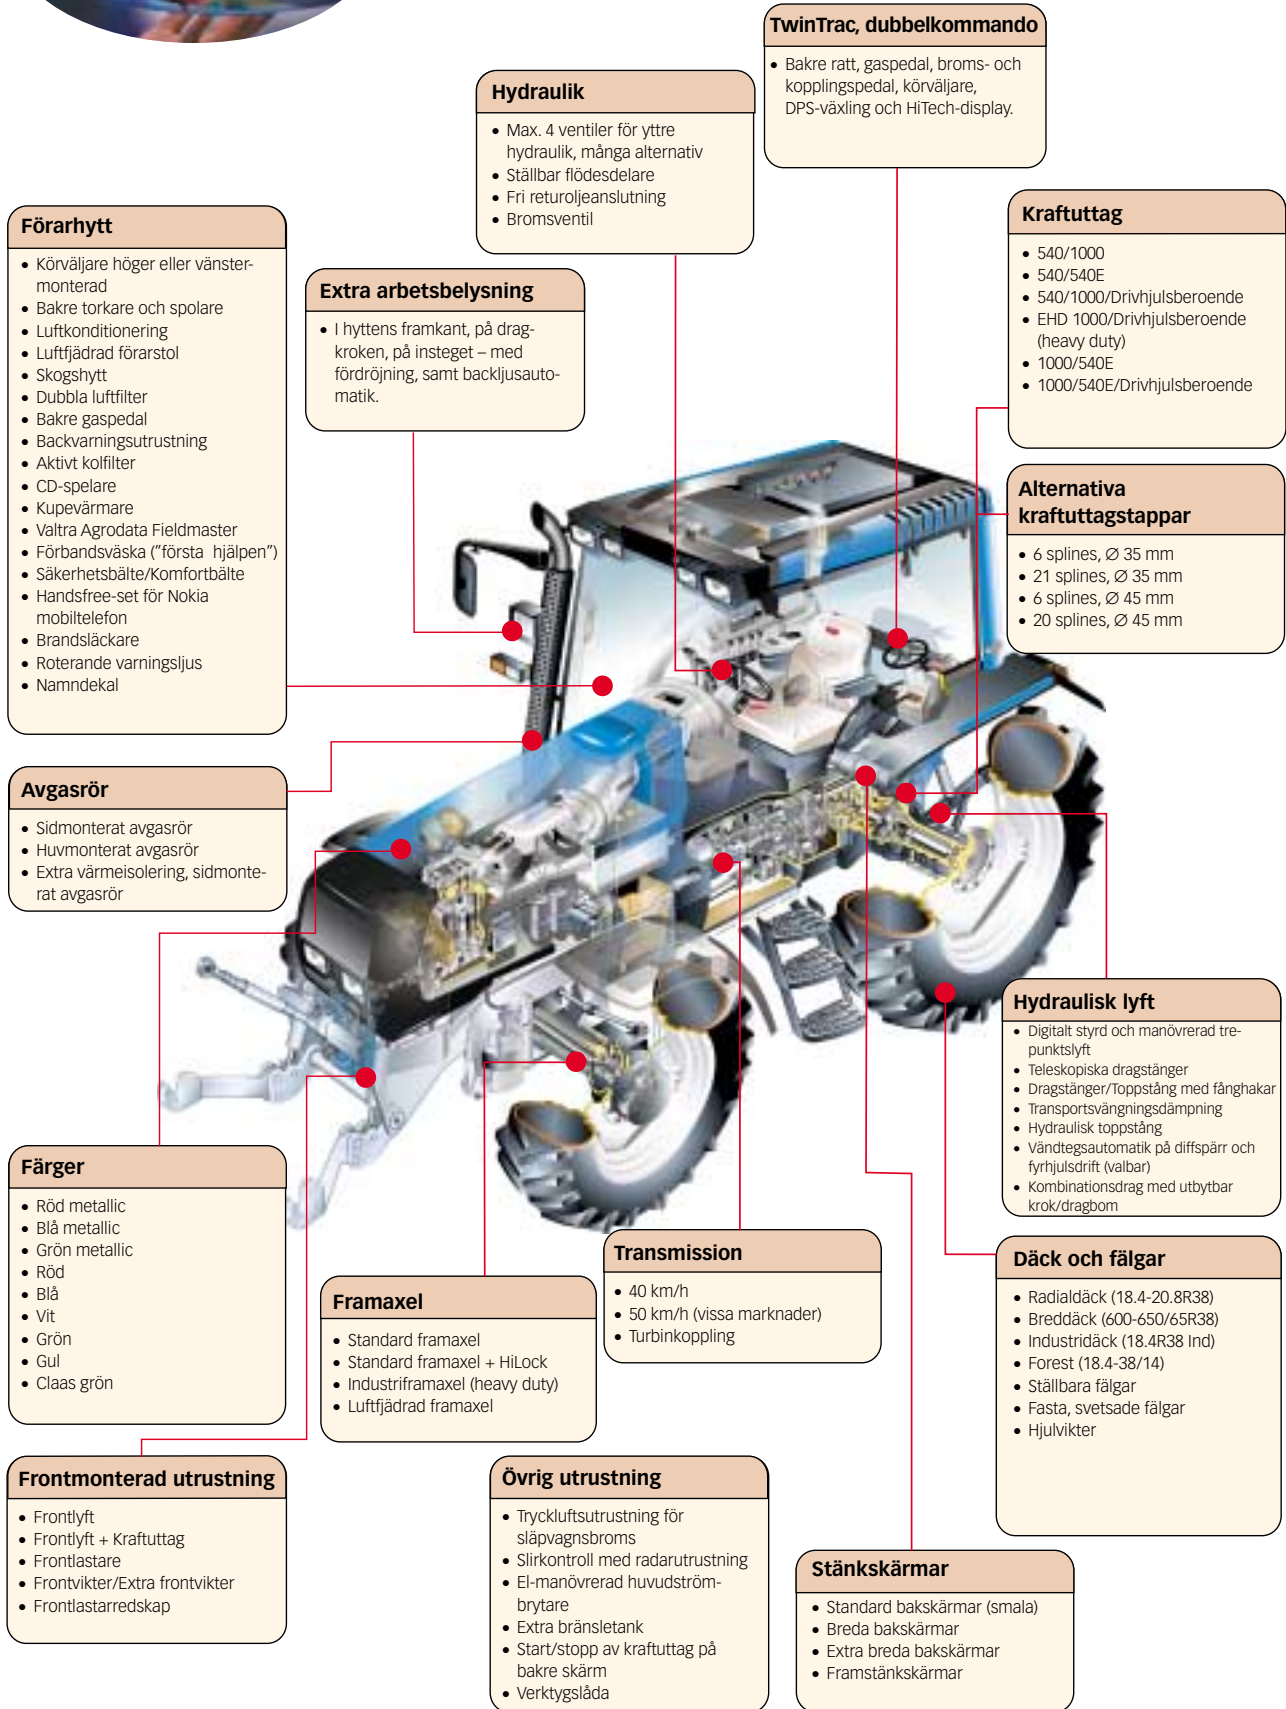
TwinTrac, dubbelkommando
• Bakre ratt, gaspedal, broms- och kopplingspedal, körväljare, DPS-växling och HiTech-display.

Hydraulik
• Max. 4 ventiler för yttre hydraulik, många alternativ
• Ställbar flödesdelare
• Fri returoljeanslutning
• Bromsventil

Förarhytt
• Körväljare höger eller vänstermonterad
• Bakre torkare och spolare
• Luftkonditionering
• Luftfjädrad förarstol
• Skogshytt
• Dubbla luftfilter
• Bakre gaspedal
• Backvarningsutrustning
• Aktivt kolfilter
• CD-spelare
• Kupevärmare
• Valtra Agrodata Fieldmaster
• Förbandsväska (”första hjälpen”)
• Säkerhetsbälte/Komfortbälte
• Handsfree-set för Nokia mobiltelefon
• Brandsläckare
• Roterande varningsljus
• Namndekal

Extra arbetsbelysning
• I hyttens framkant, på dragkroken, på insteget – med fördröjning, samt backljusautomatik.

Kraftuttag
• 540/1000
• 540/540E
• 540/1000/Drivhjulsberoende
• EHD 1000/Drivhjulsberoende (heavy duty)
• 1000/540E
• 1000/540E/Drivhjulsberoende

Alternativa kraftuttagstappar
• 6 splines, Ø 35 mm
• 21 splines, Ø 35 mm
• 6 splines, Ø 45 mm
• 20 splines, Ø 45 mm

Avgasrör
• Sidmonterat avgasrör
• Huvmonterat avgasrör
• Extra värmeisolering, sidmonterat avgasrör

Hydraulisk lyft
• Digitalt styrd och manövrerad trepunktslyft
• Teleskopiska dragstänger
• Dragstänger/Toppstång med fånghakar
• Transportsvängningsdämpning
• Hydraulisk toppstång
• Vändtegsautomatik på diffspärr och fyrhjulsdrift (valbar)
• Kombinationsdrag med utbytbar krok/dragbom

Färger
• Röd metallic
• Blå metallic
• Grön metallic
• Röd
• Blå
• Vit
• Grön
• Gul
• Claas grön

Transmission
• 40 km/h
• 50 km/h (vissa marknader)
• Turbinkoppling

Däck och fälgar
• Radialdäck (18.4-20.8R38)
• Breddäck (600-650/65R38)
• Industridäck (18.4R38 Ind)
• Forest (18.4-38/14)
• Ställbara fälgar
• Fasta, svetsade fälgar
• Hjulvikter

Framaxel
• Standard framaxel
• Standard framaxel + HiLock
• Industriframaxel (heavy duty)
• Luftfjädrad framaxel

Frontmonterad utrustning
• Frontlyft
• Frontlyft + Kraftuttag
• Frontlastare
• Frontvikter/Extra frontvikter
• Frontlastarredskap

Övrig utrustning
• Tryckluftsutrustning för släpvagnsbroms
• Slirkontroll med radarutrustning
• El-manövrerad huvudströmbrytare
• Extra bränsletank
• Start/stopp av kraftuttag på bakre skärm
• Verktygslåda

Stänkskärmar
• Standard bakskärmar (smala)
• Breda bakskärmar
• Extra breda bakskärmar
• Framstänkskärmar